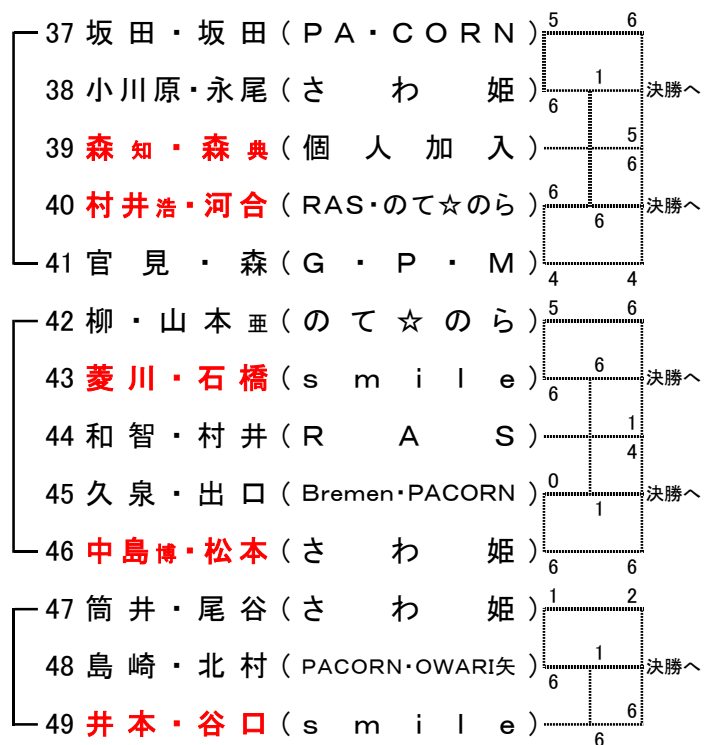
37 坂田・坂田（PA・CORN）
38 小川原・永尾（さ わ 姫）
39 森知・森典（個 人 加 入）
40 村井浩・河合（RAS・のて☆のら）
41 官見・森（G・P・M）

5 6
1
6
決勝へ
5
6
6
6
決勝へ
4 4

42 柳・山本亜（の て ☆ の ら）
43 菱川・石橋（s m i l e）
44 和智・村井（R A S）
45 久泉・出口（Bremen・PACORN）
46 中島博・松本（さ わ 姫）

5 6
6
6
決勝へ
1
4
0
決勝へ
1
6 6

47 筒井・尾谷（さ わ 姫）
48 島崎・北村（PACORN・OWARI矢）
49 井本・谷口（s m i l e）

1 2
1
6
決勝へ
6
6